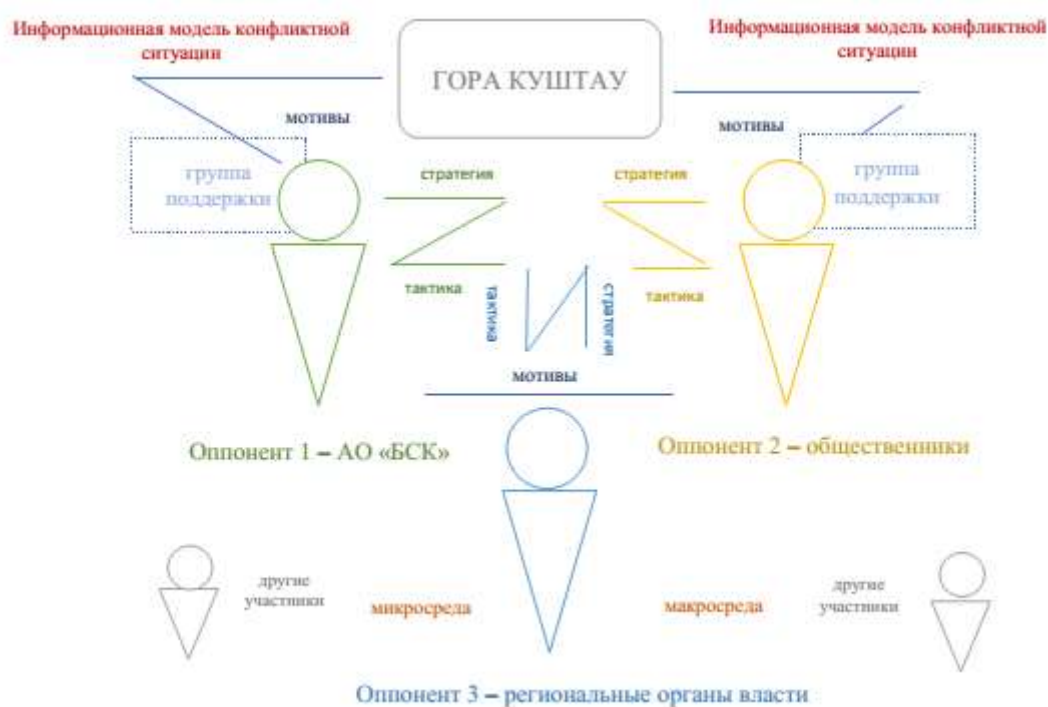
Информационная модель конфликтной ситуации

ГОРА КУШТАУ

Информационная модель конфликтной ситуации

мотивы

мотивы

группа поддержки

стратегия

стратегия

группа поддержки

тактика

тактика

стратегия

тактика

мотивы

Оппонент 1 – АО «БСК»

Оппонент 2 – общественники

другие участники

микросреда

макросреда

другие участники

Оппонент 3 – региональные органы власти